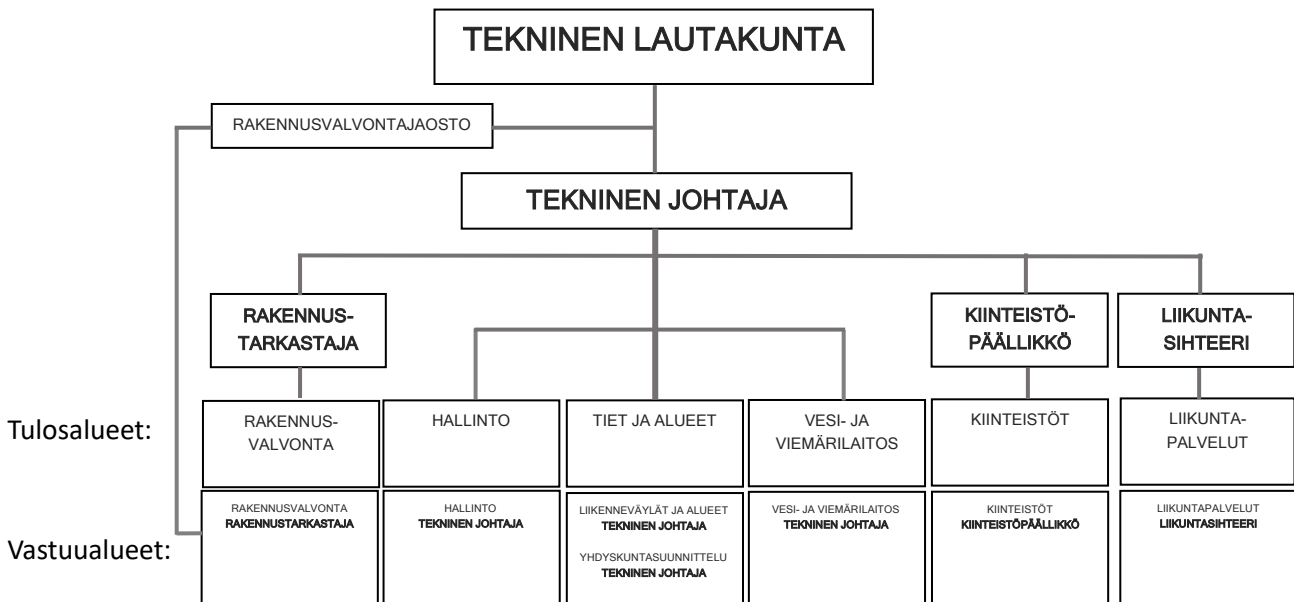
TEKNINEN LAUTAKUNTA

RAKENNUSVALVONTAJAOSTO

TEKNINEN JOHTAJA

RAKENNUS-TARKASTAJA

KIINTEISTÖ-PÄÄLLIKKÖ

LIIKUNTA-SIHTEERI

Tulosalueet:

RAKENNUS-VALVONTA

HALLINTO

TIET JA ALUEET

VESI- JA VIEMÄRILAITOS

KIINTEISTÖT

LIIKUNTA-PALVELUT

Vastuualueet:

RAKENNUSVALVONTA
RAKENNUSTARKASTAJA

HALLINTO
TEKNINEN JOHTAJA

LIIKENNEVÄYLÄT JA ALUEET
TEKNINEN JOHTAJA

YHDYSKUNTASUUNNITTELU
TEKNINEN JOHTAJA

VESI- JA VIEMÄRILAITOS
TEKNINEN JOHTAJA

KIINTEISTÖT
KIINTEISTÖPÄÄLLIKKÖ

LIIKUNTAPALVELUT
LIIKUNTASIHTEERI